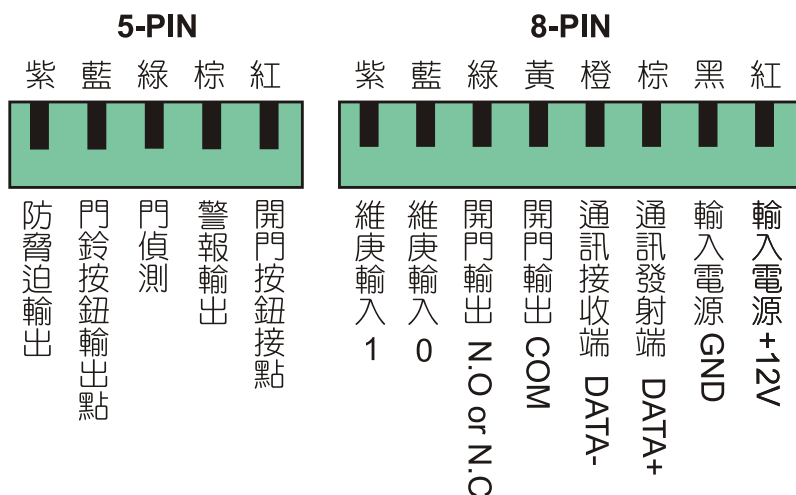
5-PIN

紫 藍 綠 棕 紅

防脅迫輸出

門鈴按鈕輸出點

門偵測

警報輸出

開門按鈕接點

8-PIN

紫 藍 綠 黃 橙 棕 黑 紅

維庚輸入 1

維庚輸入 0

開門輸出 N.O or N.C

開門輸出 COM

通訊接收端 DATA-

通訊發射端 DATA+

輸入電源 GND

輸入電源 +12V